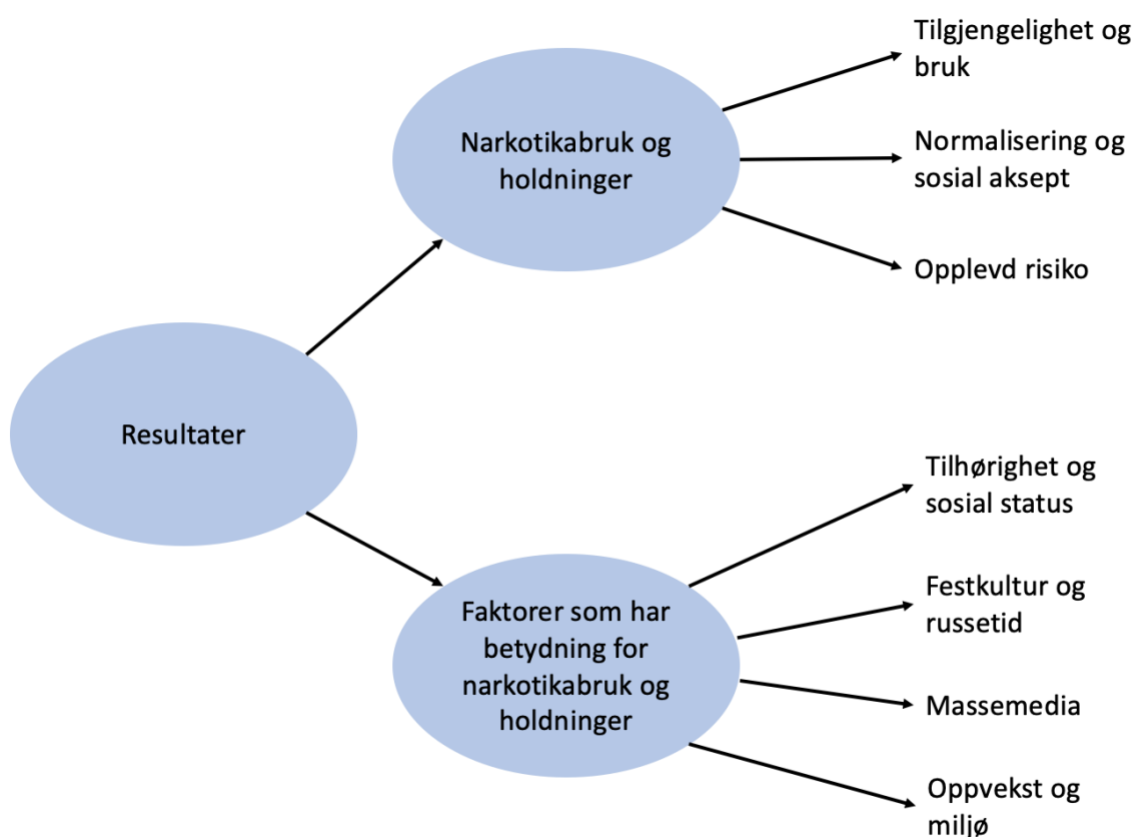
Resultater

Narkotikabruk og holdninger

Tilgjengelighet og bruk

Normalisering og sosial aksept

Opplevd risiko

Faktorer som har betydning for narkotikabruk og holdninger

Tilhørighet og sosial status

Festkultur og russetid

Massemedia

Oppvekst og miljø